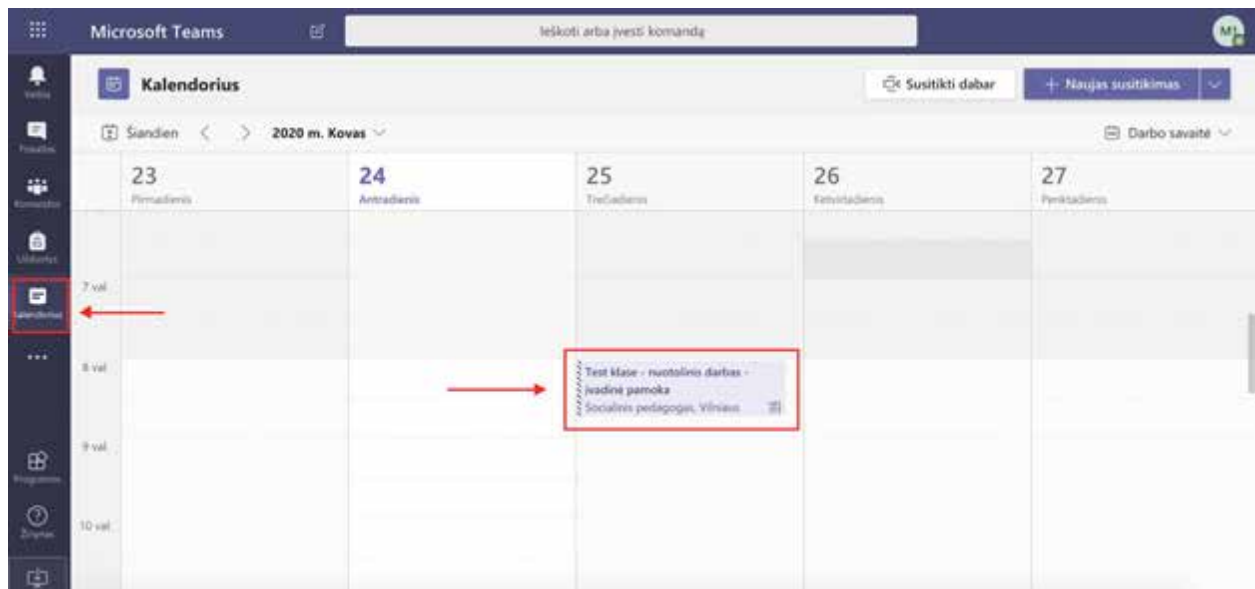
Microsoft Teams

Ieškoti arba įvesti komandą

MI

Veikla

Pokalbis

Komandos

Užduotys

Kalendorius

...

Programos

Žinynas

Kalendorius

Susitikti dabar

+ Naujas susitikimas

Šiandien

2020 m. Kovas

Darbo savaitė

23
Pirmadienis

24
Antradienis

25
Trečiadienis

26
Ketvirtadienis

27
Penktadienis

7 val.

8 val.

9 val.

10 val.

Test klase - nuotolinis darbas - įvadinė pamoka
Socialinis pedagogas, Vilniaus